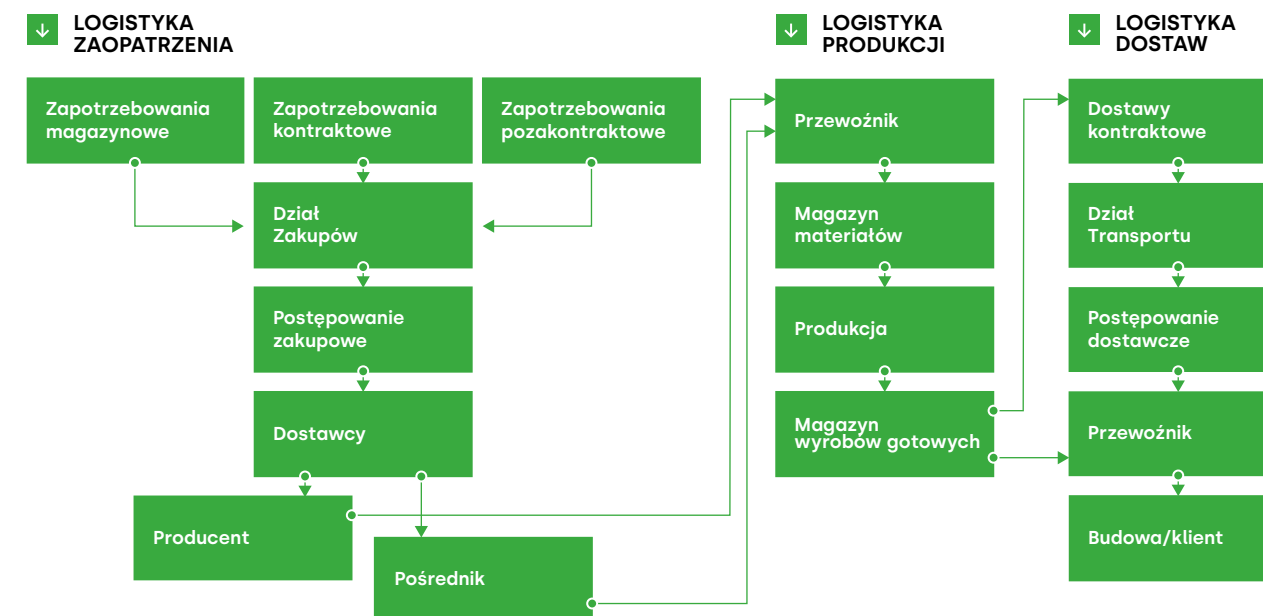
LOGISTYKA ZAOPATRZENIA

LOGISTYKA PRODUKCJI

LOGISTYKA DOSTAW

Zapotrzebowania magazynowe

Zapotrzebowania kontraktowe

Zapotrzebowania pozakontraktowe

Dział Zakupów

Postępowanie zakupowe

Dostawcy

Producent

Pośrednik

Przewoźnik

Magazyn materiałów

Produkcja

Magazyn wyrobów gotowych

Dostawy kontraktowe

Dział Transportu

Postępowanie dostawcze

Przewoźnik

Budowa/klient